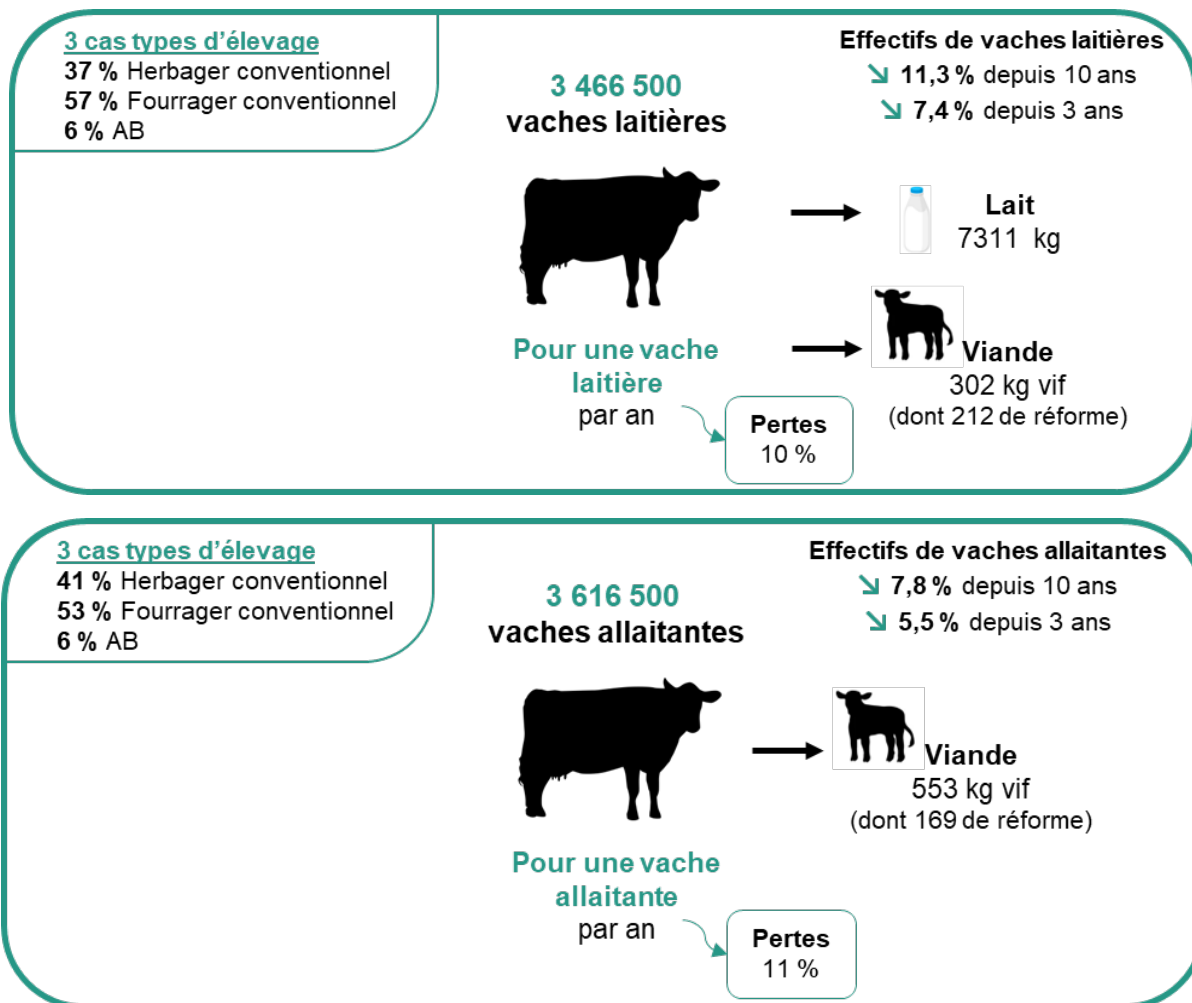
3 cas types d'élevage
**37 %** Herbager conventionnel
**57 %** Fourrager conventionnel
**6 %** AB

3 466 500
vaches laitières

Effectifs de vaches laitières
↘ **11,3 %** depuis 10 ans
↘ **7,4 %** depuis 3 ans

Lait
7311 kg

Pour une vache laitière
par an

Viande
302 kg vif
(dont 212 de réforme)

Pertes
10 %

3 cas types d'élevage
**41 %** Herbager conventionnel
**53 %** Fourrager conventionnel
**6 %** AB

3 616 500
vaches allaitantes

Effectifs de vaches allaitantes
↘ **7,8 %** depuis 10 ans
↘ **5,5 %** depuis 3 ans

Viande
553 kg vif
(dont 169 de réforme)

Pour une vache allaitante
par an

Pertes
11 %